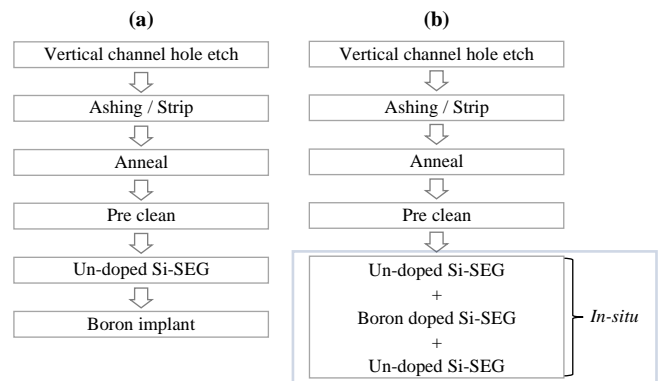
(a)

Vertical channel hole etch

Ashing / Strip

Anneal

Pre clean

Un-doped Si-SEG

Boron implant

(b)

Vertical channel hole etch

Ashing / Strip

Anneal

Pre clean

Un-doped Si-SEG
+
Boron doped Si-SEG
+
Un-doped Si-SEG

*In-situ*